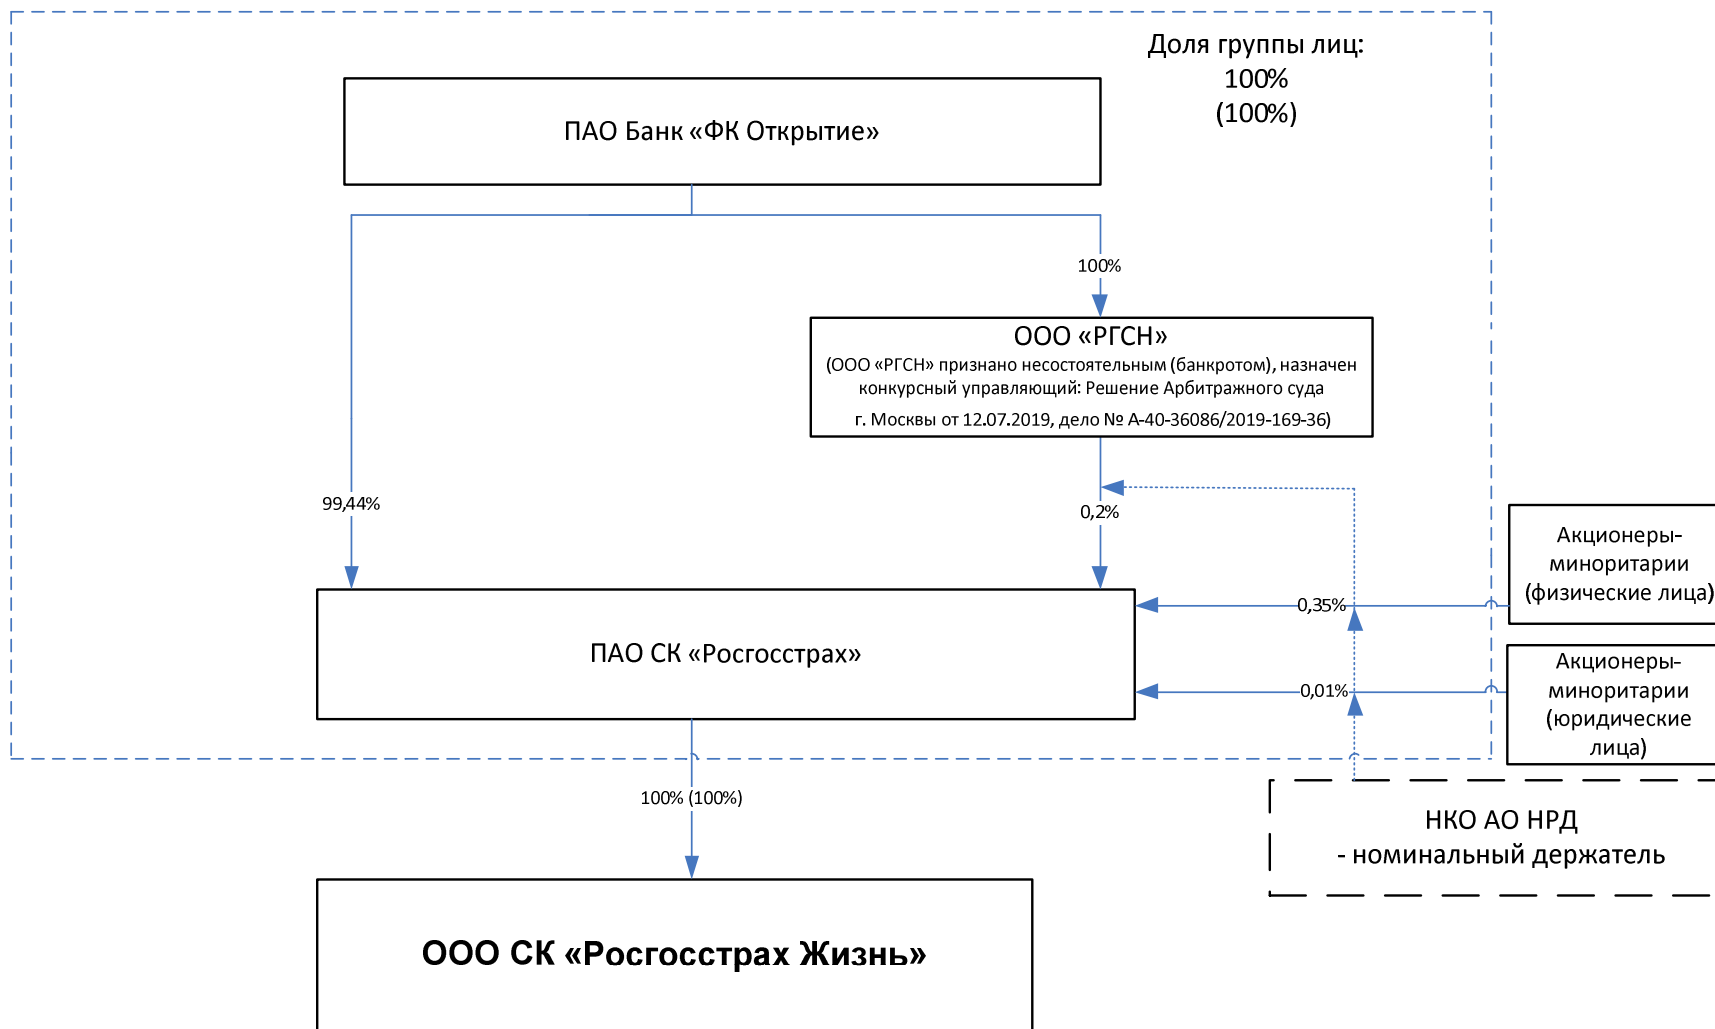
Доля группы лиц:
100%
(100%)

ПАО Банк «ФК Открытие»

100%

ООО «РГСН»
(ООО «РГСН» признано несостоятельным (банкротом), назначен конкурсный управляющий: Решение Арбитражного суда г. Москвы от 12.07.2019, дело № А-40-36086/2019-169-36)

99,44%

0,2%

Акционеры-миноритарии (физические лица)

0,35%

ПАО СК «Росгосстрах»

Акционеры-миноритарии (юридические лица)

0,01%

100% (100%)

НКО АО НРД
- номинальный держатель

ООО СК «Росгосстрах Жизнь»